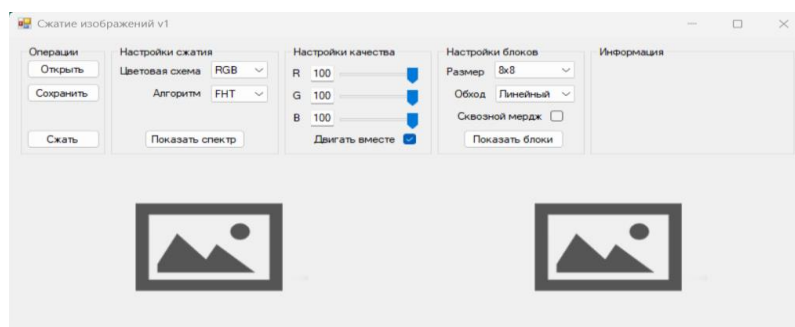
Сжатие изображений v1

Операции
Открыть
Сохранить
Сжать

Настройки сжатия
Цветовая схема RGB
Алгоритм FHT
Показать спектр

Настройки качества
R 100
G 100
B 100
Двигать вместе

Настройки блоков
Размер 8x8
Обход Линейный
Сквозной мердж
Показать блоки

Информация